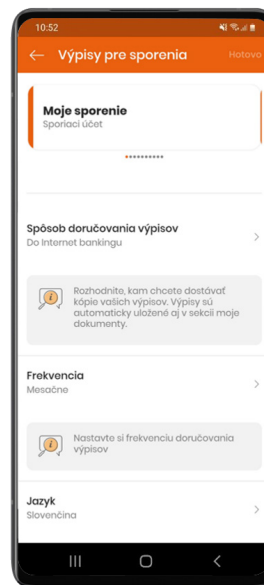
10:52

Výpisy pre sporenia

Hotovo

Moje sporenie
Sporiaci účet

Spôsob doručovania výpisov
Do Internet bankingu

Rozhodnite, kam chcete dostávať kópie vašich výpisov. Výpisy sú automaticky uložené aj v sekcii moje dokumenty.

Frekvencia
Mesačne

Nastavte si frekvenciu doručovania výpisov

Jazyk
Slovenčina